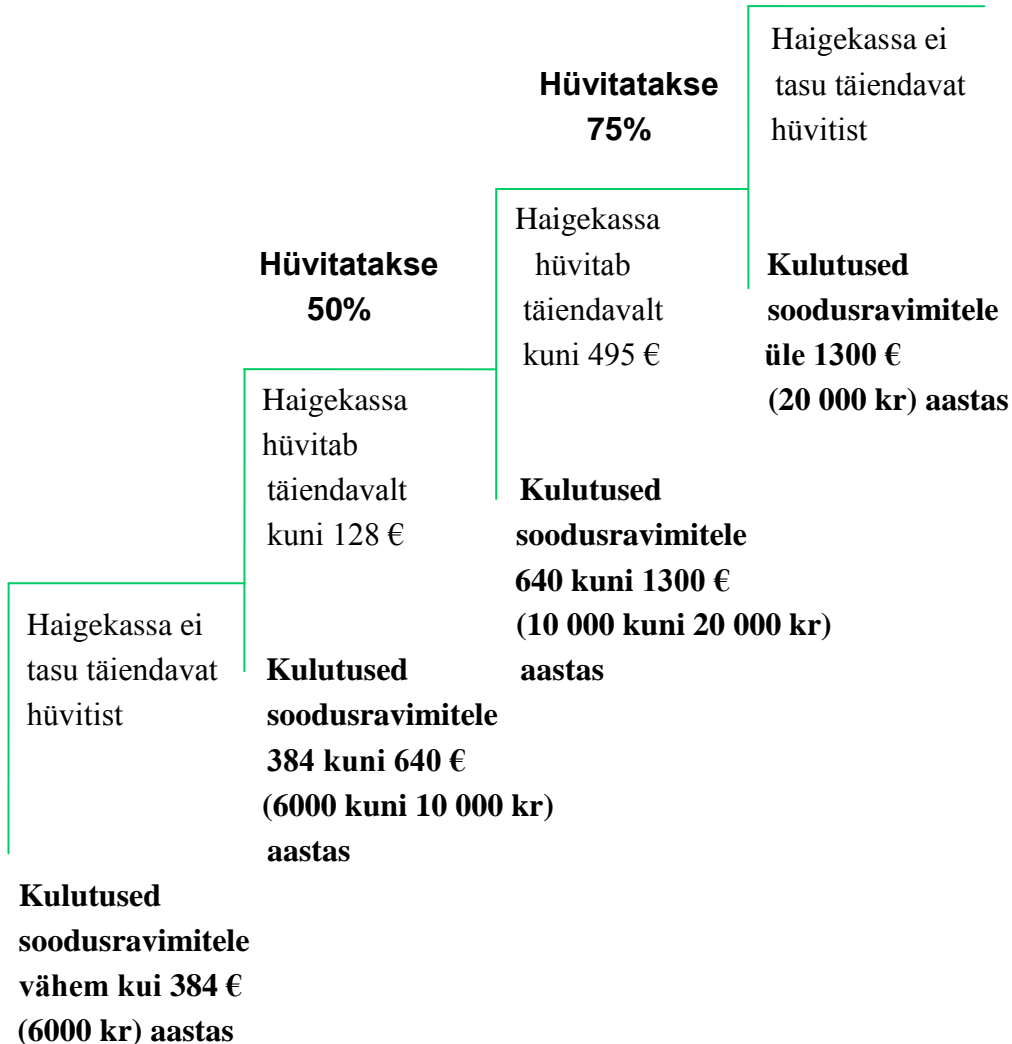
Haigekassa ei tasu täiendavat hüvitist

Kulutused soodusravimitele vähem kui 384 € (6000 kr) aastas

Hüvitatakse 50%

Haigekassa hüvitab täiendavalt kuni 128 €

Kulutused soodusravimitele 384 kuni 640 € (6000 kuni 10 000 kr) aastas

Hüvitatakse 75%

Haigekassa hüvitab täiendavalt kuni 495 €

Kulutused soodusravimitele 640 kuni 1300 € (10 000 kuni 20 000 kr) aastas

Haigekassa ei tasu täiendavat hüvitist

Kulutused soodusravimitele üle 1300 € (20 000 kr) aastas